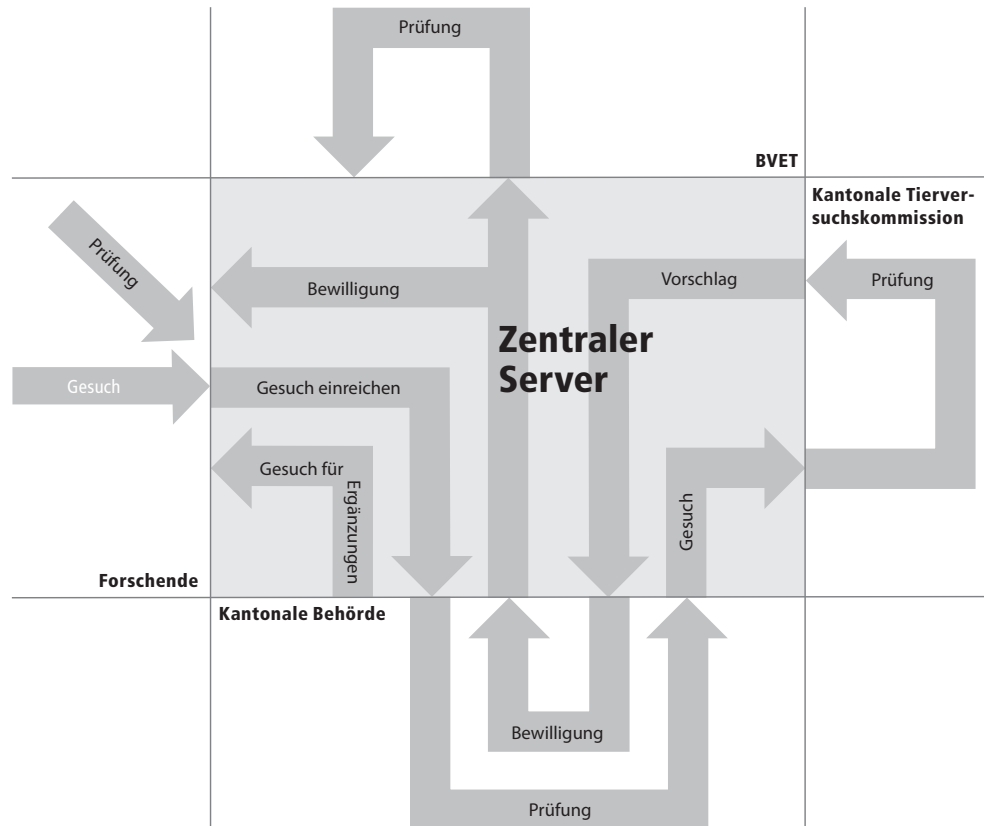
Prüfung

BVET

Kantonale Tierversuchskommission

Prüfung

Bewilligung

Vorschlag

Prüfung

Zentraler Server

Gesuch

Gesuch einreichen

Gesuch für Ergänzungen

Gesuch

Forschende

Kantonale Behörde

Bewilligung

Prüfung